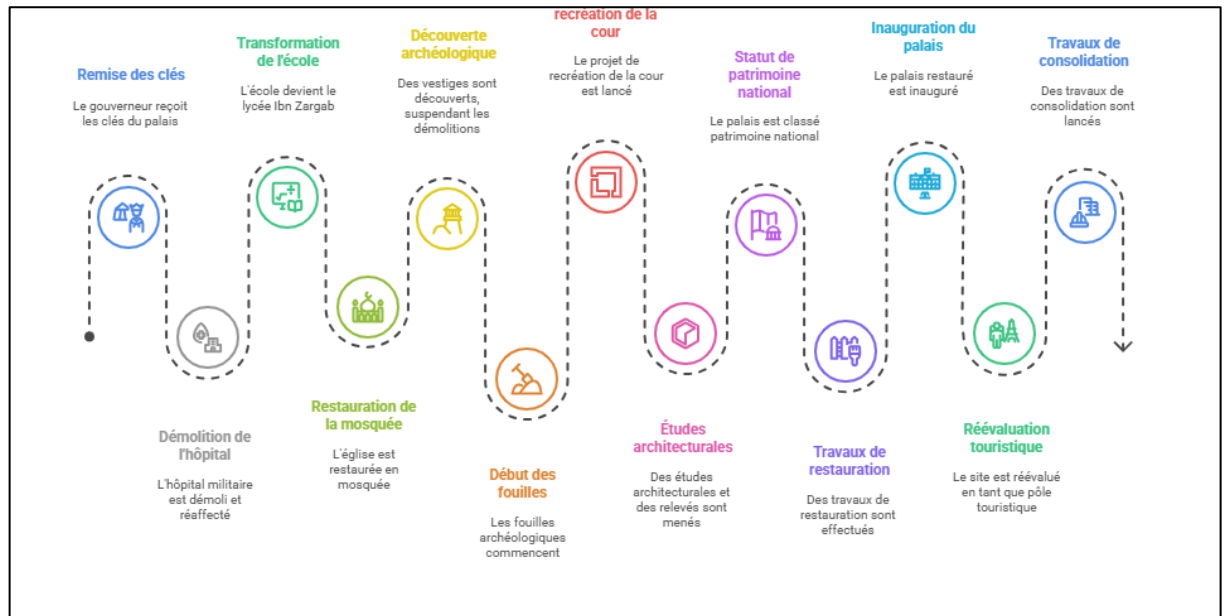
Remise des clés

Le gouverneur reçoit les clés du palais

Démolition de l'hôpital

L'hôpital militaire est démoli et réaffecté

Transformation de l'école

L'école devient le lycée Ibn Zargab

Restauration de la mosquée

L'église est restaurée en mosquée

Découverte archéologique

Des vestiges sont découverts, suspendant les démolitions

Début des fouilles

Les fouilles archéologiques commencent

recréation de la cour

Le projet de recréation de la cour est lancé

Études architecturales

Des études architecturales et des relevés sont menés

Statut de patrimoine national

Le palais est classé patrimoine national

Travaux de restauration

Des travaux de restauration sont effectués

Inauguration du palais

Le palais restauré est inauguré

Réévaluation touristique

Le site est réévalué en tant que pôle touristique

Travaux de consolidation

Des travaux de consolidation sont lancés